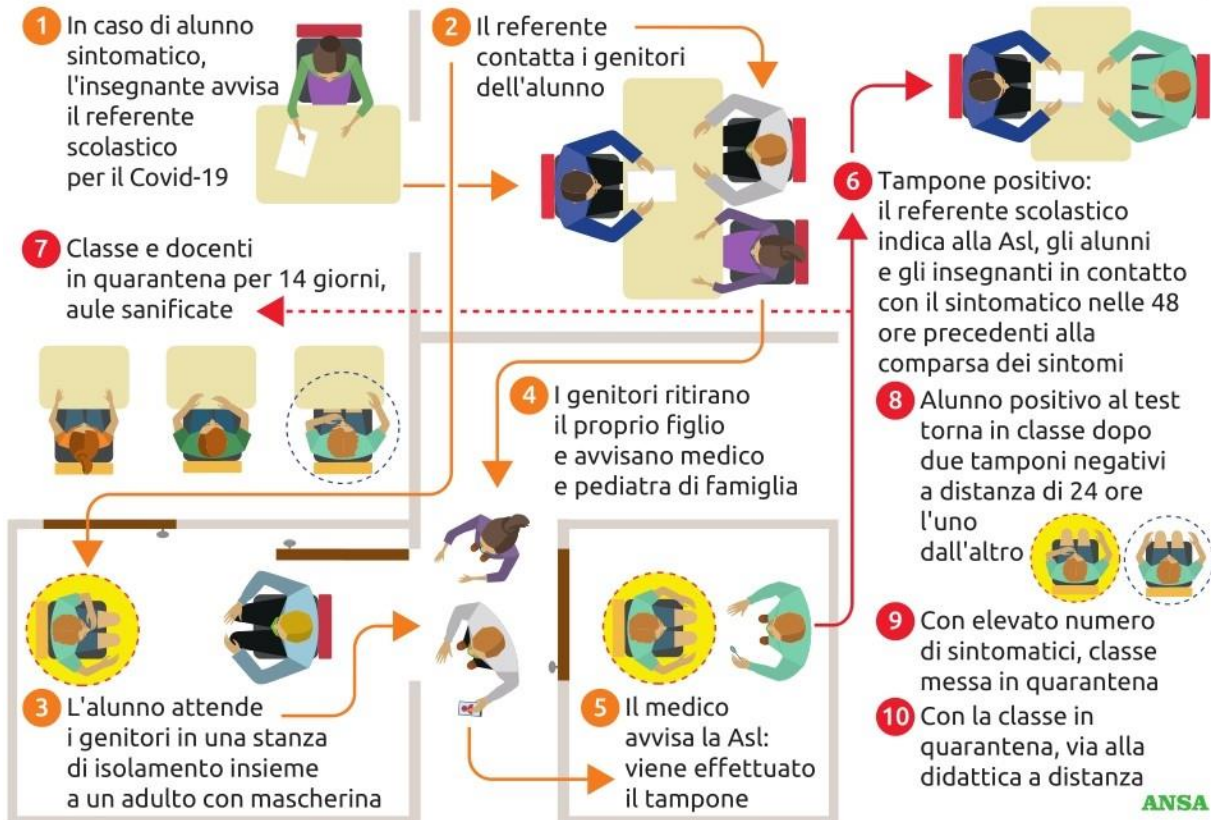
1 In caso di alunno sintomatico, l'insegnante avvisa il referente scolastico per il Covid-19

2 Il referente contatta i genitori dell'alunno

6 Tampone positivo: il referente scolastico indica alla Asl, gli alunni e gli insegnanti in contatto con il sintomatico nelle 48 ore precedenti alla comparsa dei sintomi

7 Classe e docenti in quarantena per 14 giorni, aule sanificate

4 I genitori ritirano il proprio figlio e avvisano medico e pediatra di famiglia

8 Alunno positivo al test torna in classe dopo due tamponi negativi a distanza di 24 ore l'uno dall'altro

3 L'alunno attende i genitori in una stanza di isolamento insieme a un adulto con mascherina

5 Il medico avvisa la Asl: viene effettuato il tampone

9 Con elevato numero di sintomatici, classe messa in quarantena

10 Con la classe in quarantena, via alla didattica a distanza

ANSA